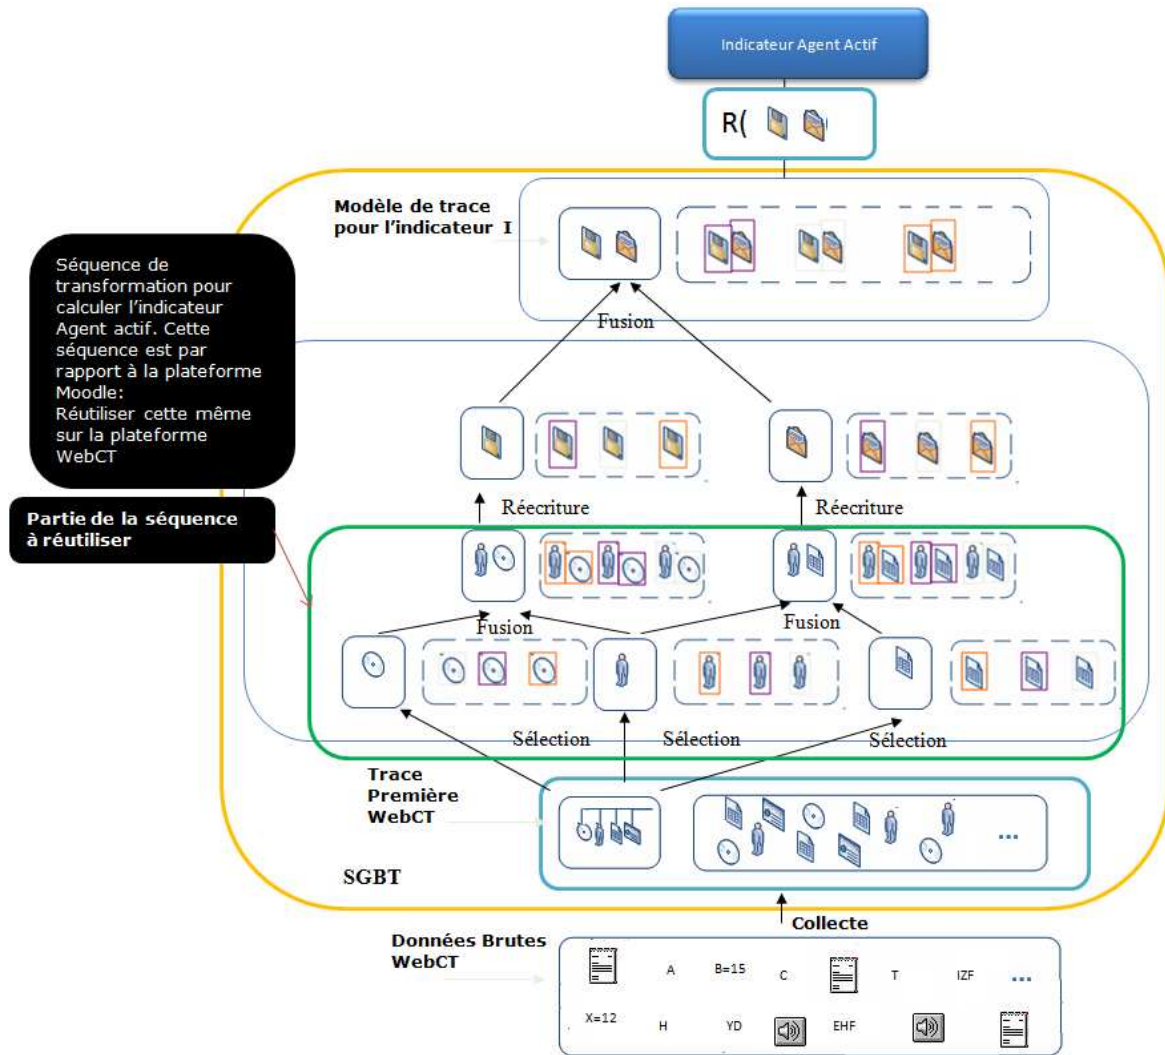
Indicateur Agent Actif

R(

Modèle de trace pour l'indicateur I

Séquence de transformation pour calculer l'indicateur Agent actif. Cette séquence est par rapport à la plateforme Moodle: Réutiliser cette même sur la plateforme WebCT

Fusion

Réecriture

Réecriture

Partie de la séquence à réutiliser

Fusion

Fusion

Sélection

Sélection

Sélection

Trace Première WebCT

...

SGBT

Collecte

Données Brutes WebCT

A

B=15

C

T

IZF

...

X=12

H

YD

EHF